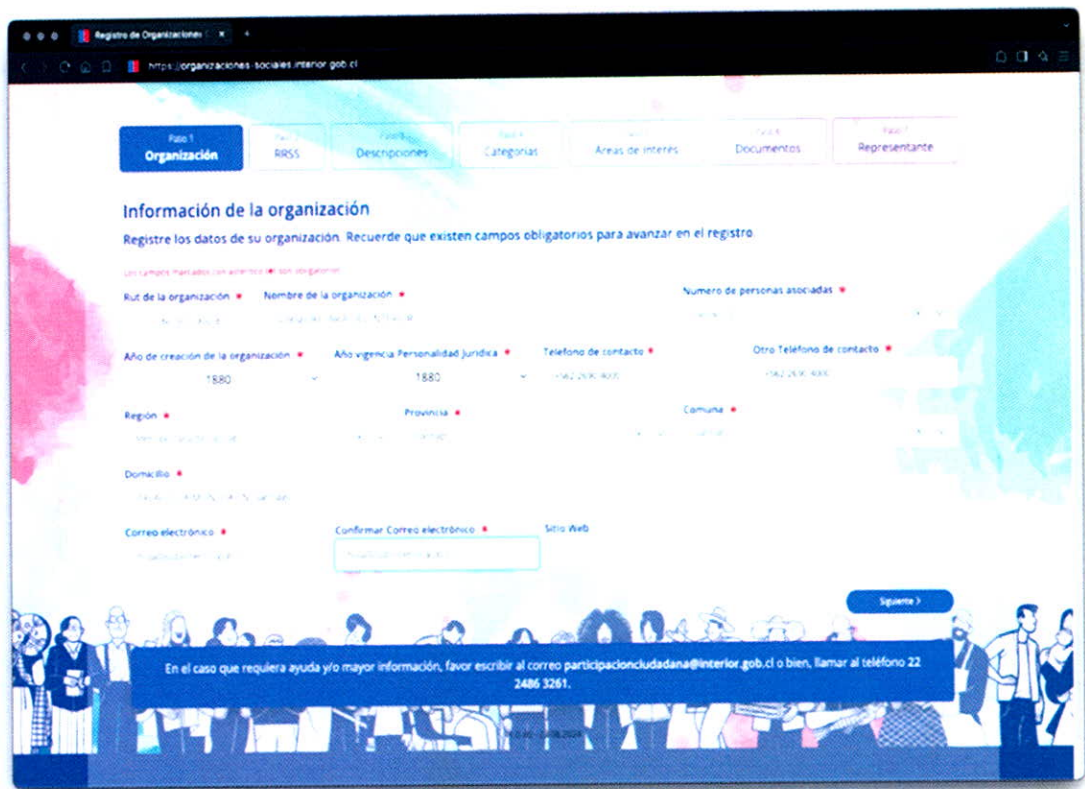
Registro de Organizaciones

https://organizaciones.sociales.interior.gob.cl

Paso 1
Organización

Paso 2
RRSS

Paso 3
Descripciones

Paso 4
Categorias

Paso 5
Areas de interes

Paso 6
Documentos

Paso 7
Representante

Información de la organización

Registre los datos de su organización. Recuerde que existen campos obligatorios para avanzar en el registro.

Los campos marcados con asterisco (*) son obligatorios

Rut de la organización *

Nombre de la organización *

Numero de personas asociadas *

Año de creación de la organización *
1880

Año vigencia Personalidad Juridica *
1880

Telefono de contacto *
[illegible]

Otro Telefono de contacto *
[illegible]

Región *

Provincia *

Comuna *

Domicilio *

Correo electrónico *

Confirmar Correo electrónico *

Sitio Web

Siguiente >

En el caso que requiera ayuda y/o mayor información, favor escribir al correo participacionciudadana@interior.gob.cl o bien, llamar al teléfono 22 2486 3261.